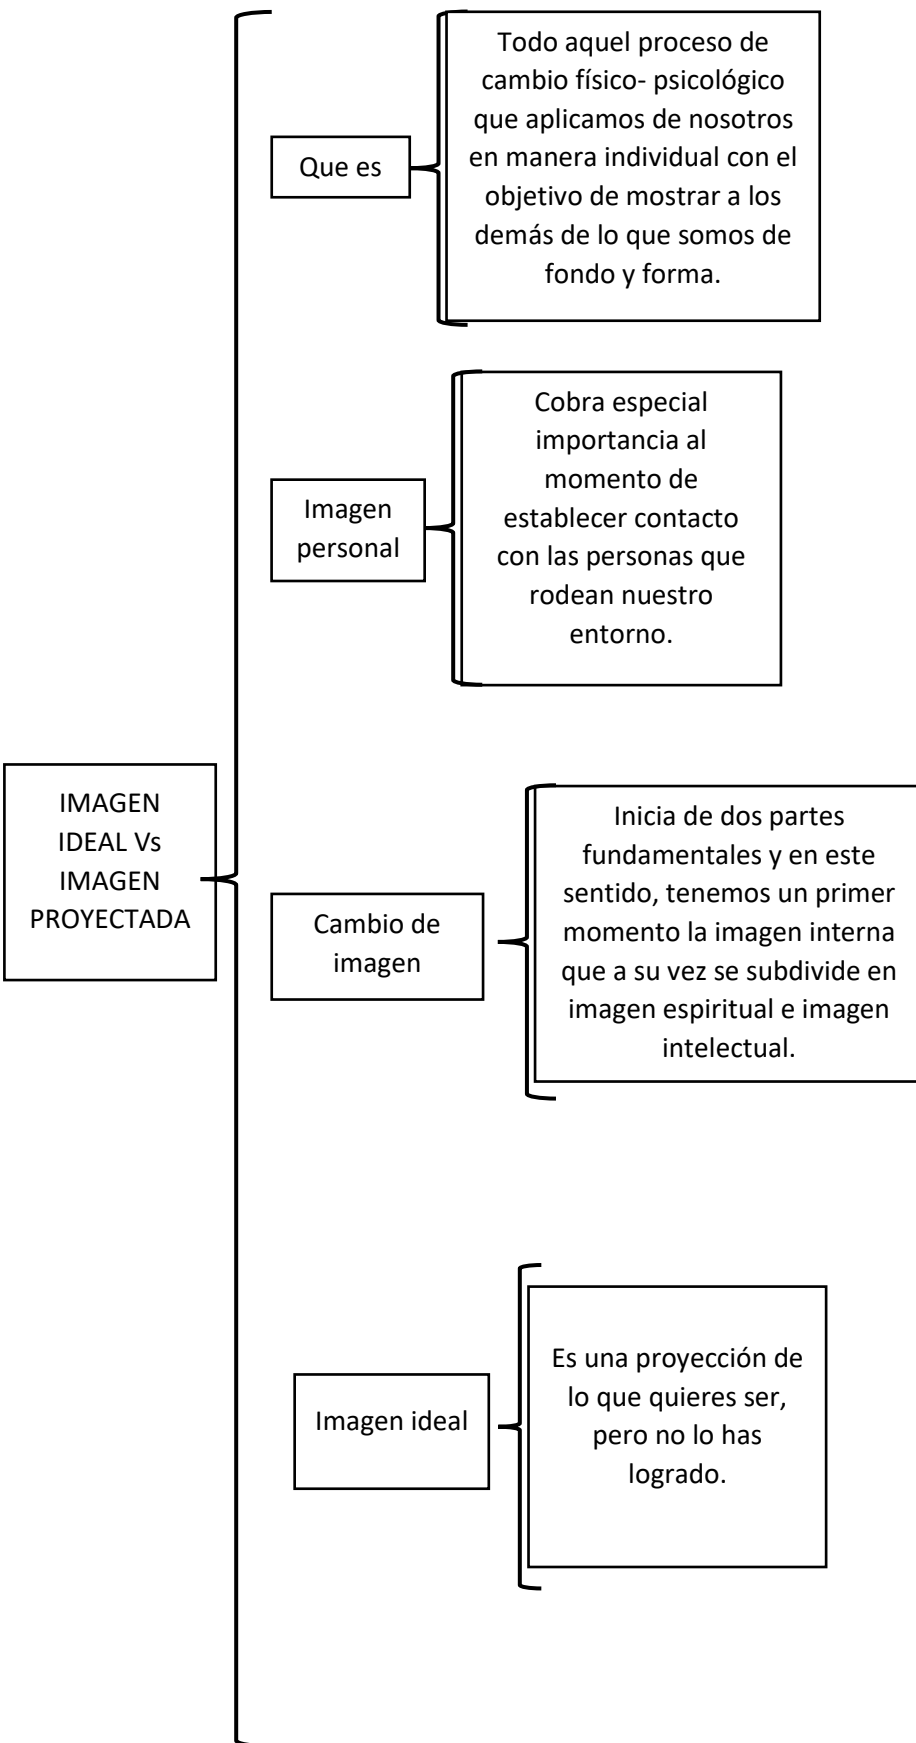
IMAGEN IDEAL Vs IMAGEN PROYECTADA

Que es

Todo aquel proceso de cambio físico- psicológico que aplicamos de nosotros en manera individual con el objetivo de mostrar a los demás de lo que somos de fondo y forma.

Imagen personal

Cobra especial importancia al momento de establecer contacto con las personas que rodean nuestro entorno.

Cambio de imagen

Inicia de dos partes fundamentales y en este sentido, tenemos un primer momento la imagen interna que a su vez se subdivide en imagen espiritual e imagen intelectual.

Imagen ideal

Es una proyección de lo que quieres ser, pero no lo has logrado.